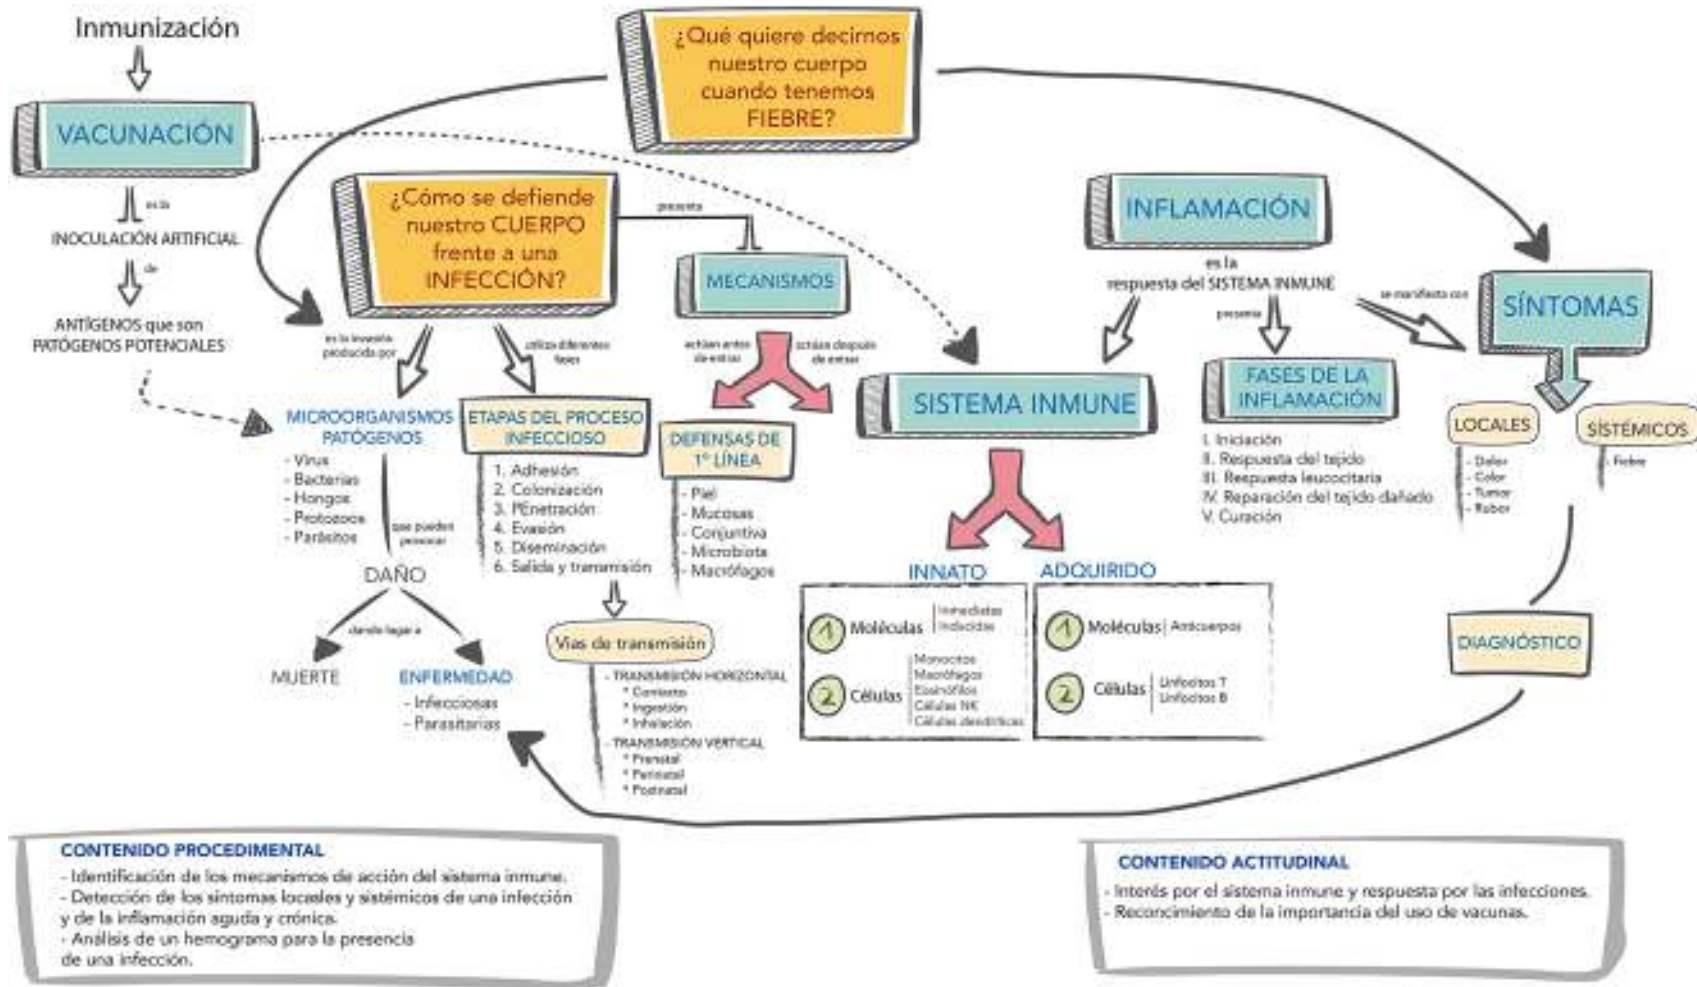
Inmunización

VACUNACIÓN

es la

INOCULACIÓN ARTIFICIAL

de

ANTÍGENOS que son PATÓGENOS POTENCIALES

¿Qué quiere decirnos nuestro cuerpo cuando tenemos FIEBRE?

¿Cómo se defiende nuestro CUERPO frente a una INFECCIÓN?

presenta

MECANISMOS

es la invasión producida por

utiliza diferentes fases

actúan antes de entrar

actúan después de entrar

MICROORGANISMOS PATÓGENOS

- Virus
- Bacterias
- Hongos
- Protozoos
- Parásitos

que pueden provocar

DAÑO

dando lugar a

MUERTE

ENFERMEDAD

- Infecciosas
- Parasitarias

ETAPAS DEL PROCESO INFECCIOSO

1. Adhesión
2. Colonización
3. PEnetración
4. Evasión
5. Diseminación
6. Salida y transmisión

Vias de transmisión

- TRANSMISIÓN HORIZONTAL
* Contacto
* Ingestión
* Inhalación

- TRANSMISIÓN VERTICAL
* Prenatal
* Perinatal
* Postnatal

DEFENSAS DE 1° LÍNEA

- Piel
- Mucosas
- Conjuntiva
- Microbiota
- Macrófagos

SISTEMA INMUNE

INNATO

1 Moléculas | Inmediatas Inducidas

2 Células | Monocitos Macrófagos Eosinófilos Células NK Células dendríticas

ADQUIRIDO

1 Moléculas | Anticuerpos

2 Células | Linfocitos T Linfocitos B

INFLAMACIÓN

es la respuesta del SISTEMA INMUNE

presenta

FASES DE LA INFLAMACIÓN

I. Iniciación
II. Respuesta del tejido
III. Respuesta leucocitaria
IV. Reparación del tejido dañado
V. Curación

se manifiesta con

SÍNTOMAS

LOCALES

- Dolor
- Calor
- Tumor
- Rubor

SISTÉMICOS

- Fiebre

DIAGNÓSTICO

CONTENIDO PROCEDIMENTAL

- Identificación de los mecanismos de acción del sistema inmune.
- Detección de los síntomas locales y sistémicos de una infección y de la inflamación aguda y crónica.
- Análisis de un hemograma para la presencia de una infección.

CONTENIDO ACTITUDINAL

- Interés por el sistema inmune y respuesta por las infecciones.
- Reconcimiento de la importancia del uso de vacunas.